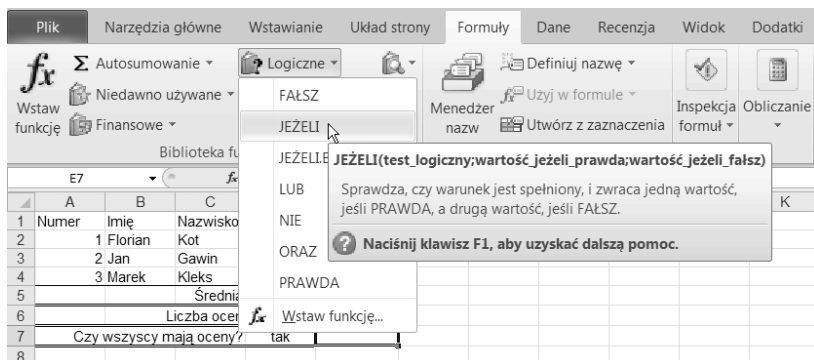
Plik Narzędzia główne Wstawianie Układ strony Formuły Dane Recenzja Widok Dodatki

$f_x$ Wstaw funkcję

Σ Autosumowanie ▾

Niedawno używane ▾

Finansowe ▾

Biblioteka fu

Logiczne ▾

FAŁSZ

JEŻELI

JEŻELI.B

LUB

NIE

ORAZ

PRAWDA

$f_x$ Wstaw funkcję...

Menedżer nazw

Definiuj nazwę ▾

Użyj w formule ▾

Utwórz z zaznaczenia

Inspekcja formuł ▾

Obliczanie ▾

JEŻELI(test_logiczny;wartość_jeżeli_prawda;wartość_jeżeli_fałsz)

Sprawdza, czy warunek jest spełniony, i zwraca jedną wartość, jeśli PRAWDA, a drugą wartość, jeśli FAŁSZ.

Naciśnij klawisz F1, aby uzyskać dalszą pomoc.

E7 ▾ $f_x$

| | A | B | C | D | K |
|---|---|---|---|---|---|
| 1 | Numer | Imię | Nazwisko | | |
| 2 | 1 | Florian | Kot | | |
| 3 | 2 | Jan | Gawin | | |
| 4 | 3 | Marek | Kleks | | |
| 5 | | | Średnia | | |
| 6 | | | Liczba ocen | | |
| 7 | Czy wszyscy mają oceny? | | | tak | |
| 8 | | | | | |